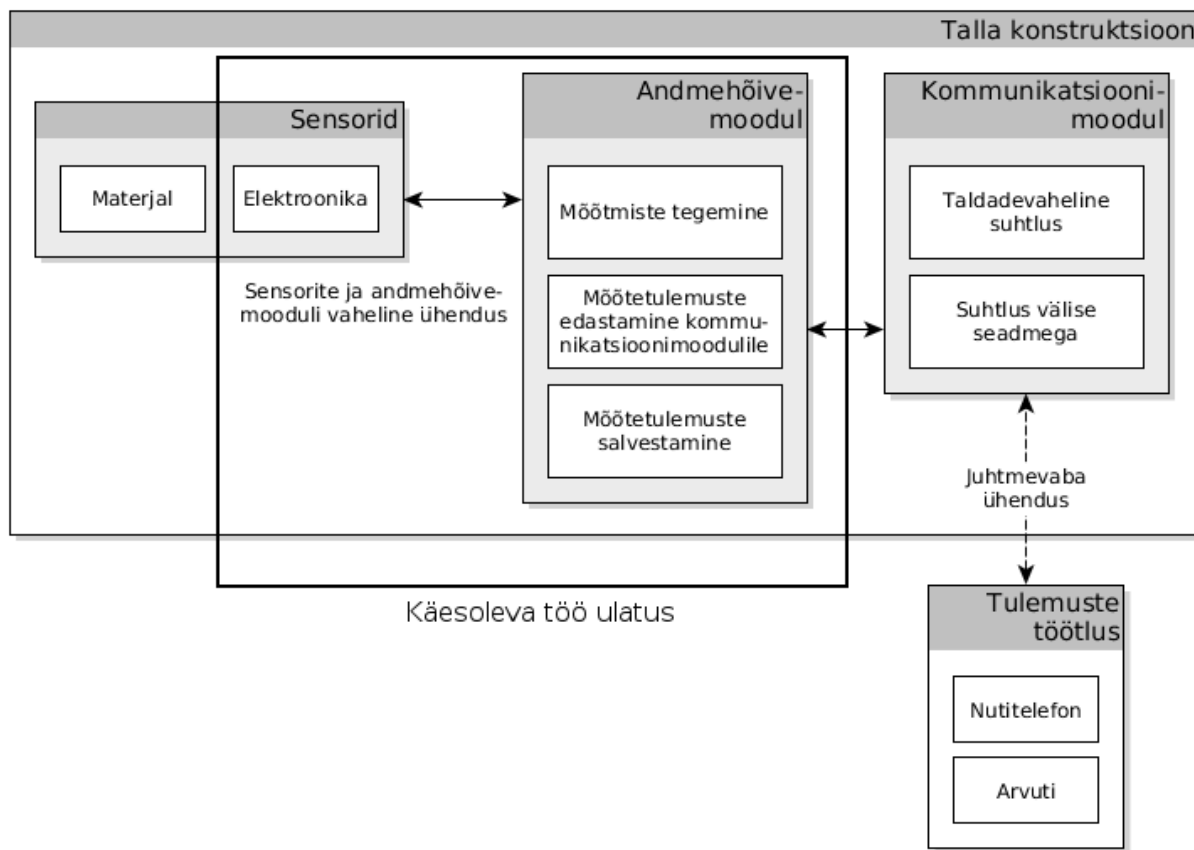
Talla konstruktsioon

Sensorid

Materjal

Elektroonika

Sensorite ja andmehõivemooduli vaheline ühendus

Andmehõivemoodul

Mõõtmiste tegemine

Mõõtetulemuste edastamine kommunikatsioonimoodulile

Mõõtetulemuste salvestamine

Kommunikatsioonimoodul

Taldadevaheline suhtlus

Suhtlus välise seadmega

Juhtmevaba ühendus

Käesoleva töö ulatus

Tulemuste töötlus

Nutitelefon

Arvuti